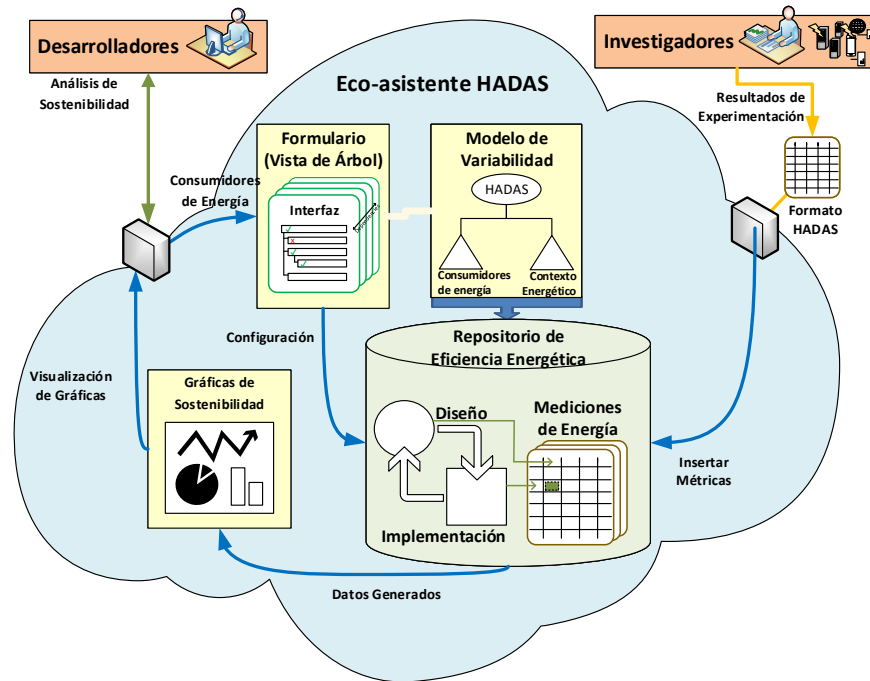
Desarrolladores

Investigadores

Análisis de Sostenibilidad

Eco-asistente HADAS

Resultados de Experimentación

Formulario (Vista de Árbol)

Modelo de Variabilidad

Consumidores de Energía

Interfaz

HADAS

Formato HADAS

Consumidores de energía

Contexto Energético

Configuración

Repositorio de Eficiencia Energética

Visualización de Gráficas

Gráficas de Sostenibilidad

Diseño

Mediciones de Energía

Insertar Métricas

Implementación

Datos Generados